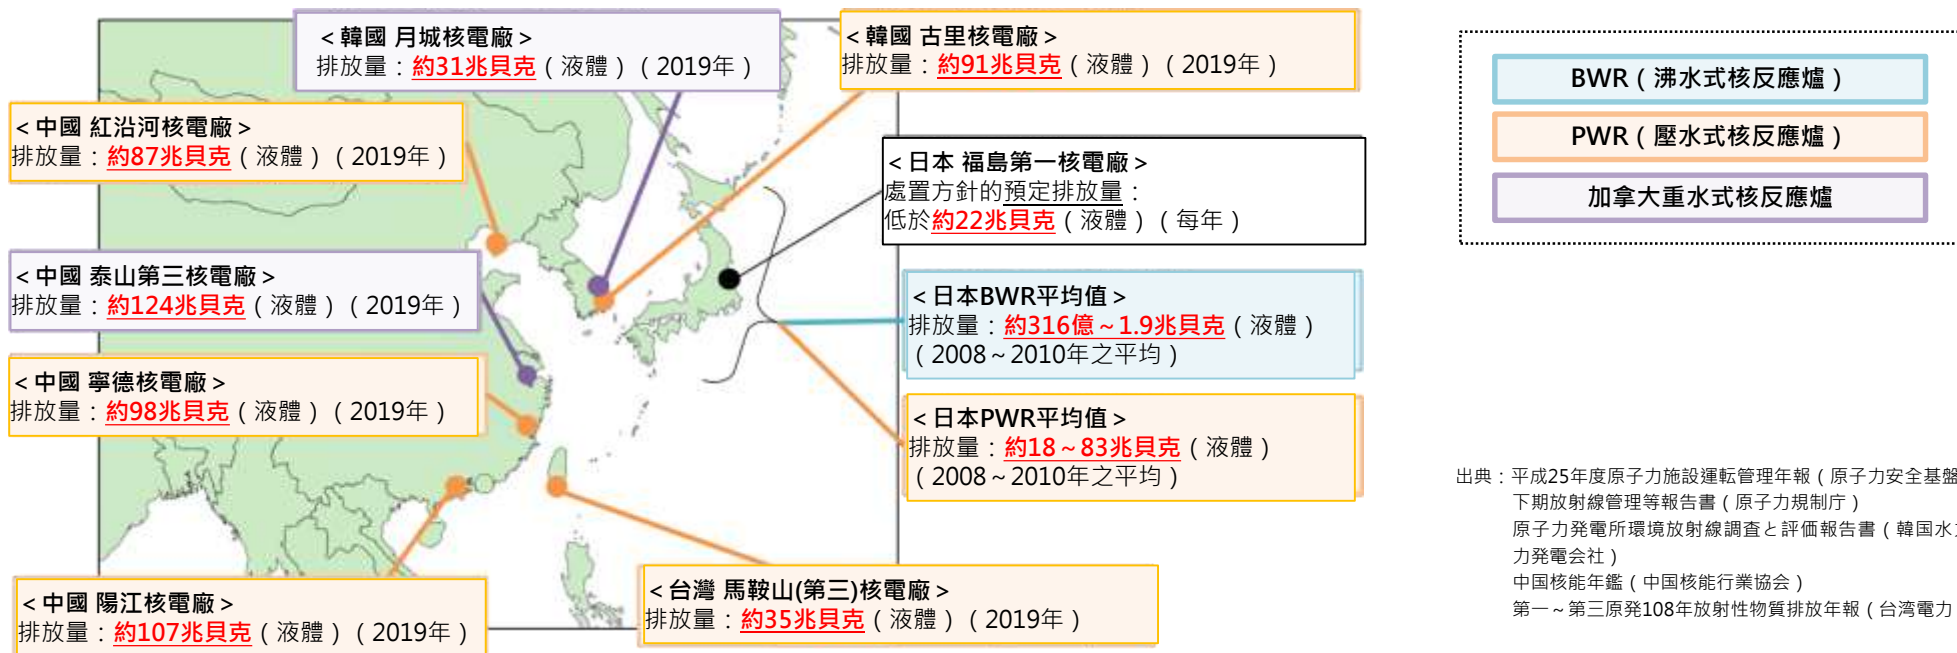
＜韓國 月城核電廠＞
排放量：約31兆貝克（液體）（2019年）

＜韓國 古里核電廠＞
排放量：約91兆貝克（液體）（2019年）

＜中國 紅沿河核電廠＞
排放量：約87兆貝克（液體）（2019年）

＜日本 福島第一核電廠＞
處置方針的預定排放量：
低於約22兆貝克（液體）（每年）

＜中國 泰山第三核電廠＞
排放量：約124兆貝克（液體）（2019年）

＜日本BWR平均值＞
排放量：約316億～1.9兆貝克（液體）
（2008～2010年之平均）

＜中國 寧德核電廠＞
排放量：約98兆貝克（液體）（2019年）

＜日本PWR平均值＞
排放量：約18～83兆貝克（液體）
（2008～2010年之平均）

＜中國 陽江核電廠＞
排放量：約107兆貝克（液體）（2019年）

＜台灣 馬鞍山(第三)核電廠＞
排放量：約35兆貝克（液體）（2019年）

BWR（沸水式核反應爐）
PWR（壓水式核反應爐）
加拿大重水式核反應爐

出典：平成25年度原子力施設運転管理年報（原子力安全基盤
下期放射線管理等報告書（原子力規制庁）
原子力発電所環境放射線調査と評価報告書（韓国水
力発電会社）
中国核能年鑑（中国核能行業協会）
第一～第三原発108年放射性物質排放年報（台湾電力